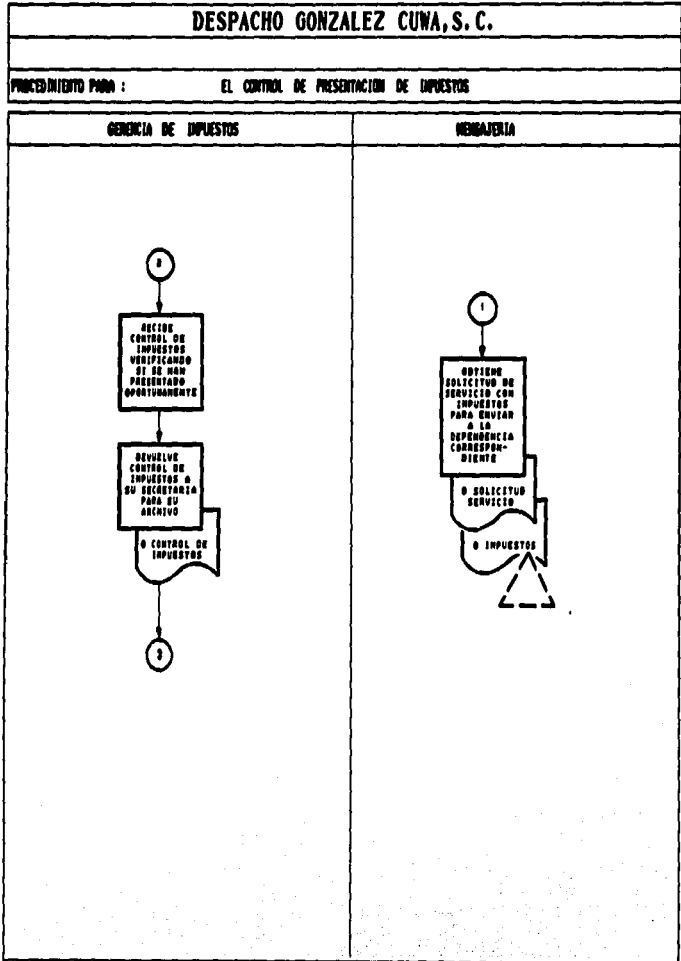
DESPACHO GONZALEZ CUWA, S. C.

PROCEDIMIENTO PARA : EL CONTROL DE PRESENTACION DE IMPUESTOS

GERENCIA DE IMPUESTOS

MENSAJERIA

2

RECIBE CONTROL DE IMPUESTOS VERIFICANDO SI SE HAN PRESENTADO OPORTUNAMENTE

DEVUELVE CONTROL DE IMPUESTOS A SU SECRETARIA PARA SU ARCHIVO

0 CONTROL DE IMPUESTOS

3

1

OBTIENE SOLICITUD DE SERVICIO CON IMPUESTOS PARA ENVIAR A LA DEPENDENCIA CORRESPONDIENTE

0 SOLICITUD SERVICIO

0 IMPUESTOS